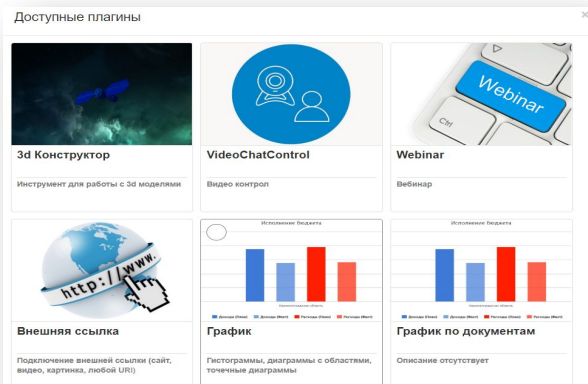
Доступные плагины

×

3d Конструктор

Инструмент для работы с 3d моделями

VideoChatControl

Видео контрол

Webinar

Ctrl

Webinar

Вебинар

http://www.

Внешняя ссылка

Подключение внешней ссылки (сайт, видео, картинка, любой URI)

Исполнение бюджета

График

Гистограммы, диаграммы с областями, точечные диаграммы

Исполнение бюджета

График по документам

Описание отсутствует